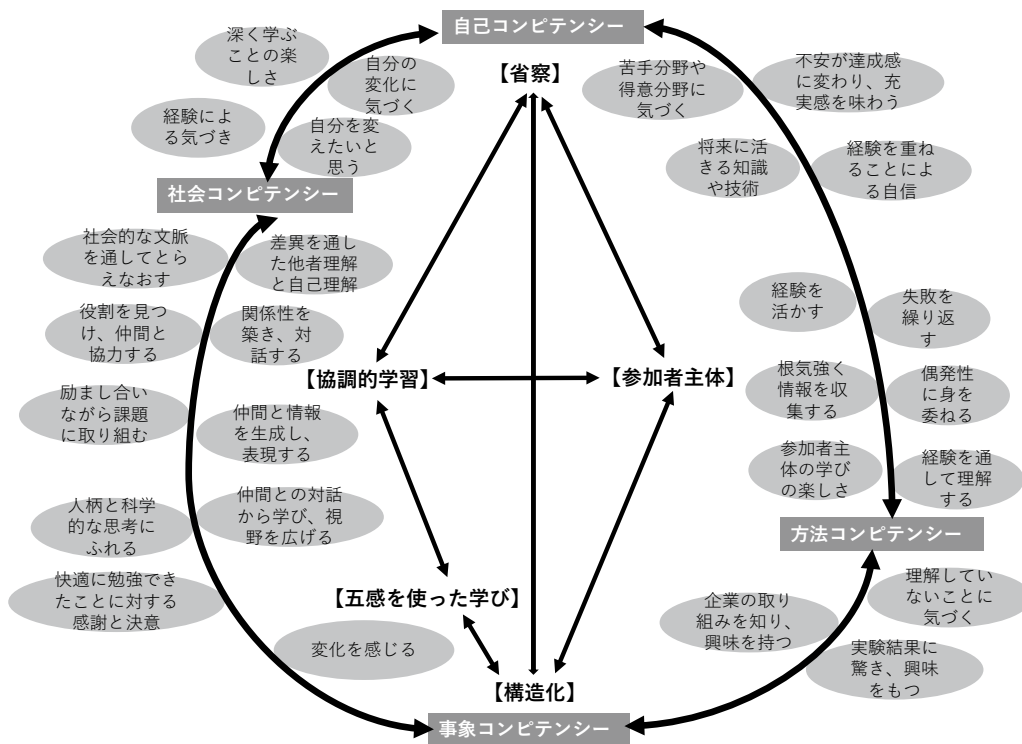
自己コンピテンシー

深く学ぶことの楽しさ

自分の変化に気づく

【省察】

苦手分野や得意分野に気づく

不安が達成感に変わり、充実感を味わう

経験による気づき

自分を変えたいと思う

将来に活きる知識や技術

経験を重ねることによる自信

社会コンピテンシー

社会的な文脈を通してとらえなおす

差異を通した他者理解と自己理解

役割を見つけ、仲間と協力する

関係性を築き、対話する

経験を活かす

失敗を繰り返す

励まし合いながら課題に取り組む

【協調的学習】

【参加者主体】

根気強く情報を収集する

偶発性に身を委ねる

仲間と情報を生成し、表現する

参加者主体の学びの楽しさ

経験を通して理解する

人柄と科学的な思考にふれる

仲間との対話から学び、視野を広げる

方法コンピテンシー

快適に勉強できたことに対する感謝と決意

【五感を使った学び】

企業の取り組みを知り、興味を持つ

理解していないことに気づく

変化を感じる

実験結果に驚き、興味をもつ

【構造化】

事象コンピテンシー